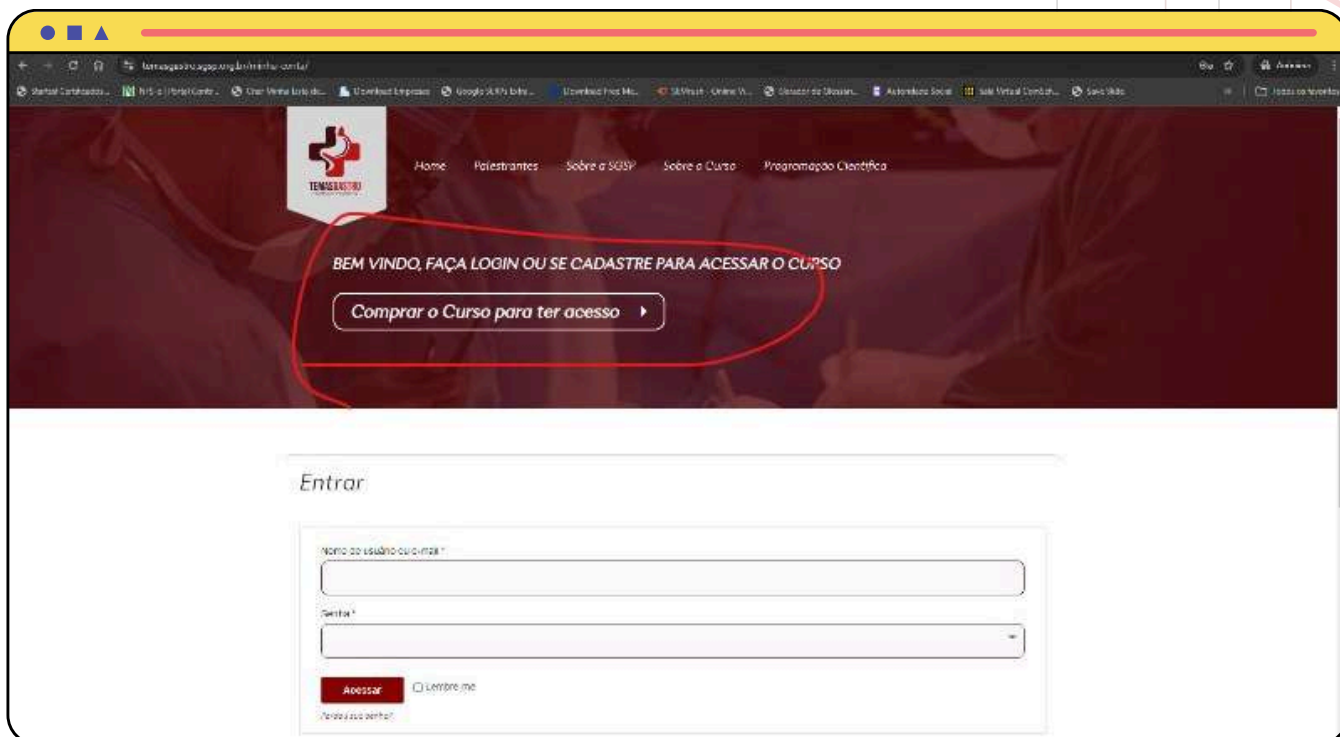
temasgastro.sgsp.org.br/minha-conta/

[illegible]

TEMASGASTRO

Home Palestrantes Sobre a SGSP Sobre o Curso Programação Científica

BEM VINDO, FAÇA LOGIN OU SE CADASTRE PARA ACESSAR O CURSO

Comprar o Curso para ter acesso

Entrar

Nome de usuário ou e-mail *

Senha *

Acessar

Lembre-me

Perdeu sua senha?